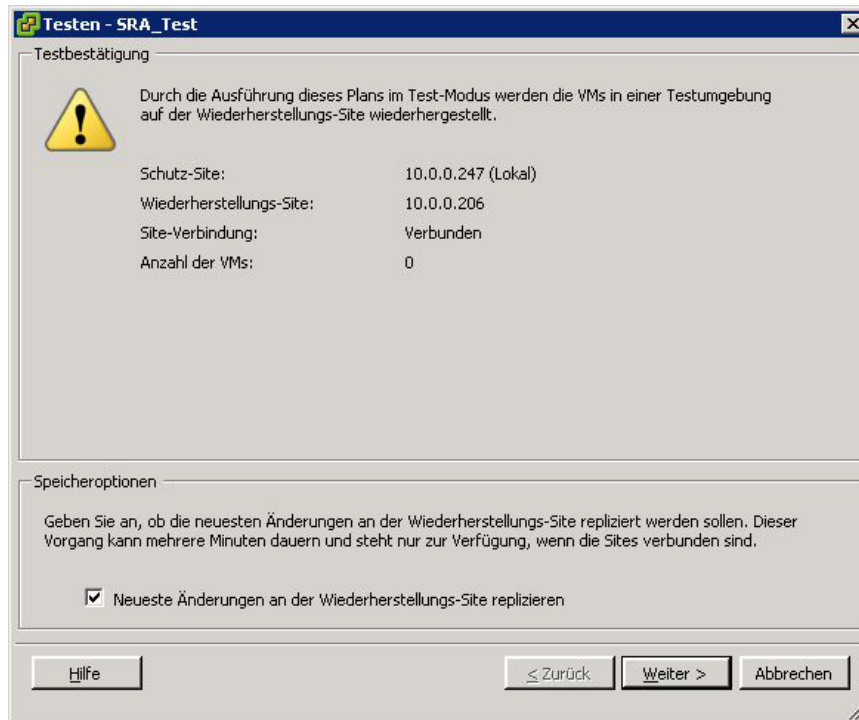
Testen - SRA_Test

Testbestätigung

Durch die Ausführung dieses Plans im Test-Modus werden die VMs in einer Testumgebung auf der Wiederherstellungs-Site wiederhergestellt.

| | |
|---|---|
| Schutz-Site: | 10.0.0.247 (Lokal) |
| Wiederherstellungs-Site: | 10.0.0.206 |
| Site-Verbindung: | Verbunden |
| Anzahl der VMs: | 0 |

Speicheroptionen

Geben Sie an, ob die neuesten Änderungen an der Wiederherstellungs-Site repliziert werden sollen. Dieser Vorgang kann mehrere Minuten dauern und steht nur zur Verfügung, wenn die Sites verbunden sind.

☑ Neueste Änderungen an der Wiederherstellungs-Site replizieren

Hilfe

< Zurück

Weiter >

Abbrechen